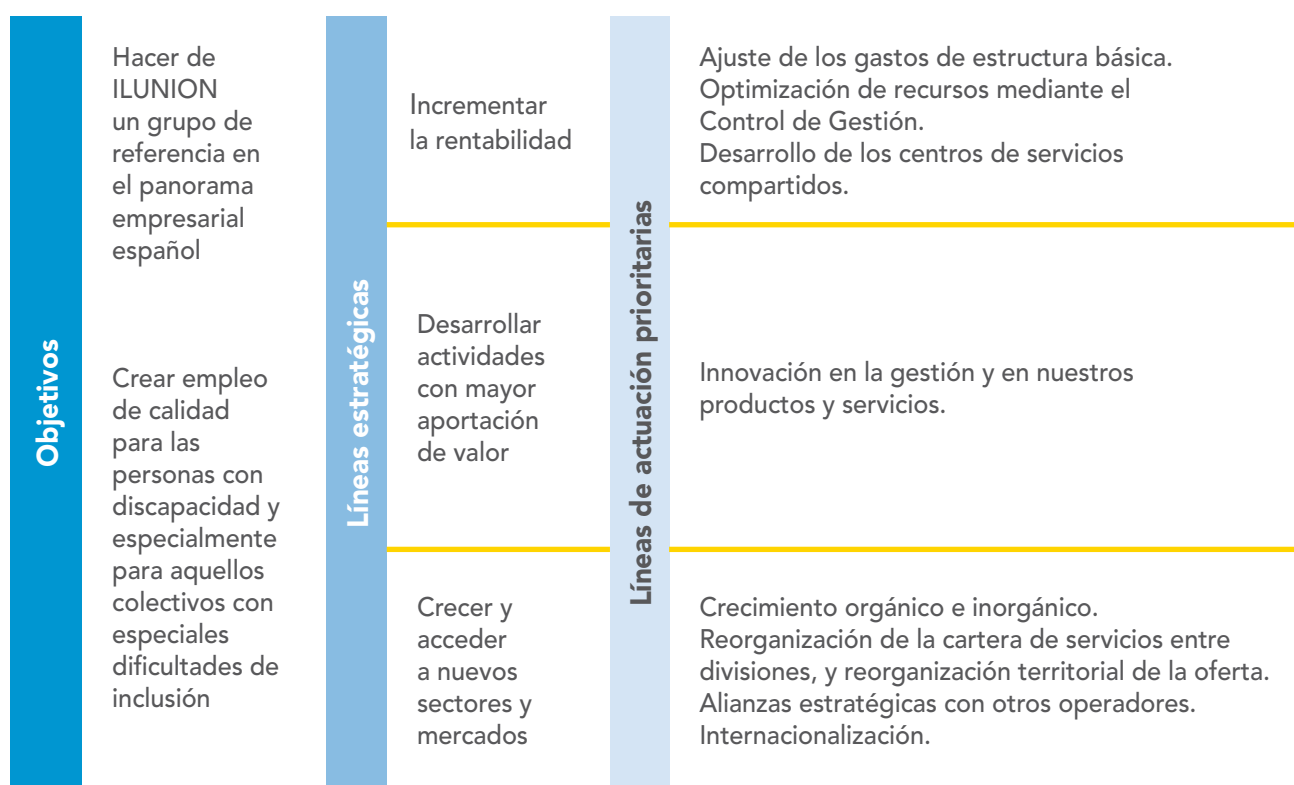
Objetivos

Hacer de ILUNION un grupo de referencia en el panorama empresarial español

Crear empleo de calidad para las personas con discapacidad y especialmente para aquellos colectivos con especiales dificultades de inclusión

Líneas estratégicas

Incrementar la rentabilidad

Desarrollar actividades con mayor aportación de valor

Crecer y acceder a nuevos sectores y mercados

Líneas de actuación prioritarias

Ajuste de los gastos de estructura básica.
Optimización de recursos mediante el Control de Gestión.
Desarrollo de los centros de servicios compartidos.

Innovación en la gestión y en nuestros productos y servicios.

Crecimiento orgánico e inorgánico.
Reorganización de la cartera de servicios entre divisiones, y reorganización territorial de la oferta.
Alianzas estratégicas con otros operadores.
Internacionalización.